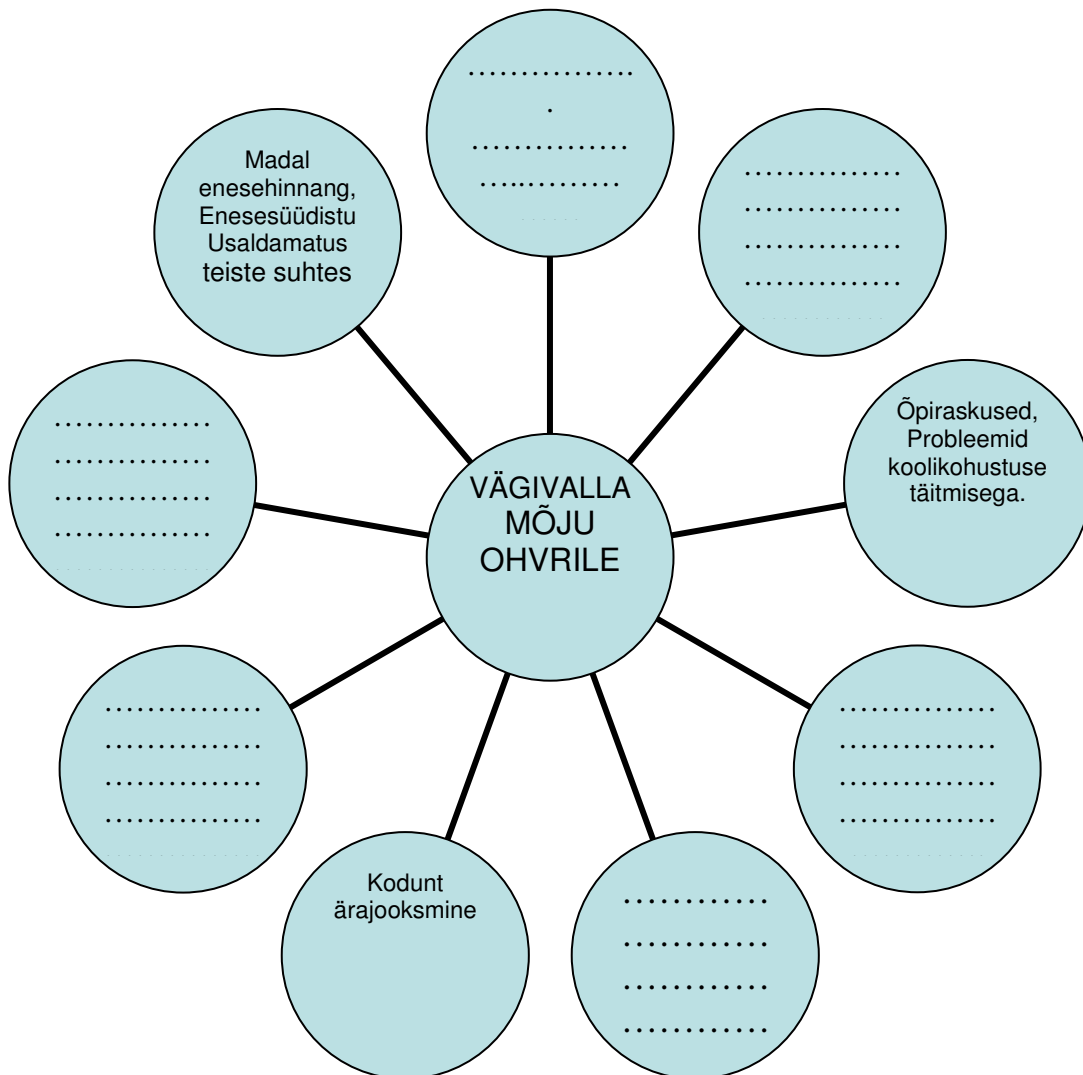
VÄGIVALLA MÕJU OHVRILE

…………….
.
…………….
……..……….

…………….
…………….
…………….
…………….

Madal enesehinnang, Enesesüüdistu Usaldamatus teiste suhtes

Õpiraskused, Probleemid koolikohustuse täitmisega.

…………….
…………….
…………….
…………….

…………….
…………….
…………….
…………….

…………….
…………….
…………….
…………….

…………….
…………….
…………….
…………….

Kodunt ärajooksmine